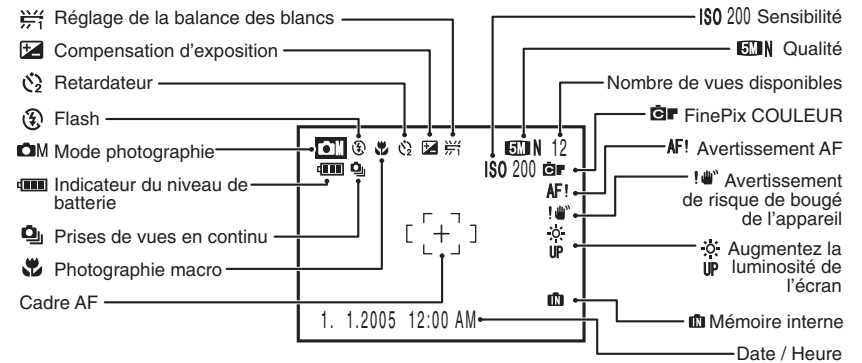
Réglage de la balance des blancs
Compensation d'exposition
Retardateur
Flash
Mode photographie
Indicateur du niveau de batterie
Prises de vues en continu
Photographie macro
Cadre AF

ISO 200 Sensibilité
5M N Qualité
Nombre de vues disponibles
FinePix COULEUR
AF! Avertissement AF
Avertissement de risque de bougé de l'appareil
UP Augmentez la luminosité de l'écran
Mémoire interne
Date / Heure

5M N 12
ISO 200
AF!
UP
1. 1.2005 12:00 AM